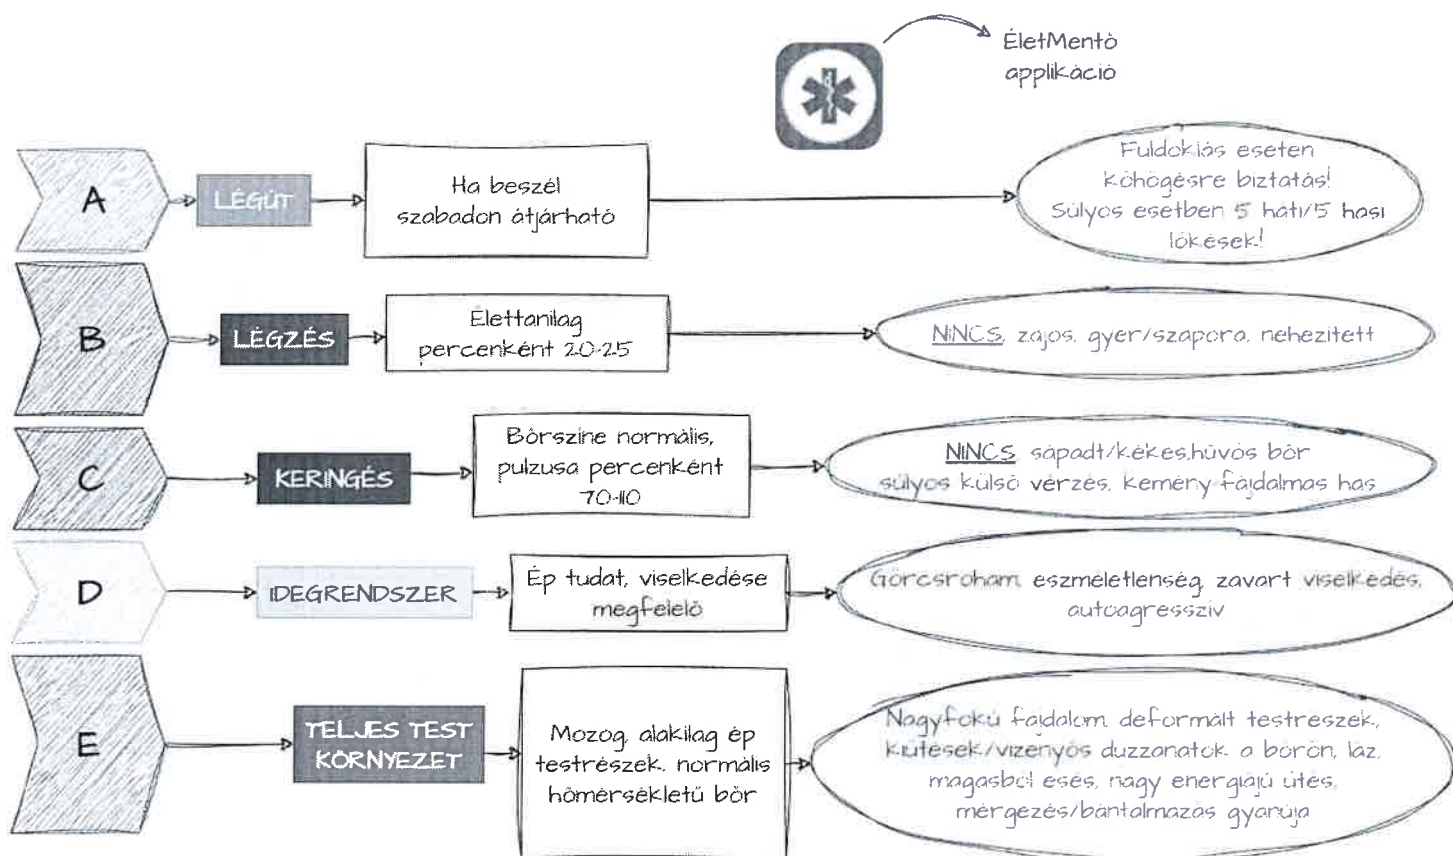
ÉletMentő applikáció

A

LÉGÚT

Ha beszél szabadon átjárható

Fuldoklás esetén köhögésre biztatás! Súlyos esetben 5 háti/5 hasi lökések!

B

LÉGZÉS

Élettanilag percenként 20-25

NINCS, zajos, gyér/szapora, nehezített

C

KERINGÉS

Bőrszíne normális, pulzusa percenként 70-110

NINCS sápadt/kékes,hűvös bőr súlyos külső vérzés, kemény fájdalmas has

D

IDEGRENDSZER

Ép tudat, viselkedése megfelelő

Görcsroham, eszméletlenség, zavart viselkedés, autoagresszív

E

TELJES TEST KÖRNYEZET

Mozog, alakilag ép testrészek, normális hőmérsékletű bőr

Nagyfokú fájdalom, deformált testrészek, kiütések/vizenyős duzzanatok a bőrön, láz, magasból esés, nagy energiájú ütés, mérgezés/bántalmazás gyanúja